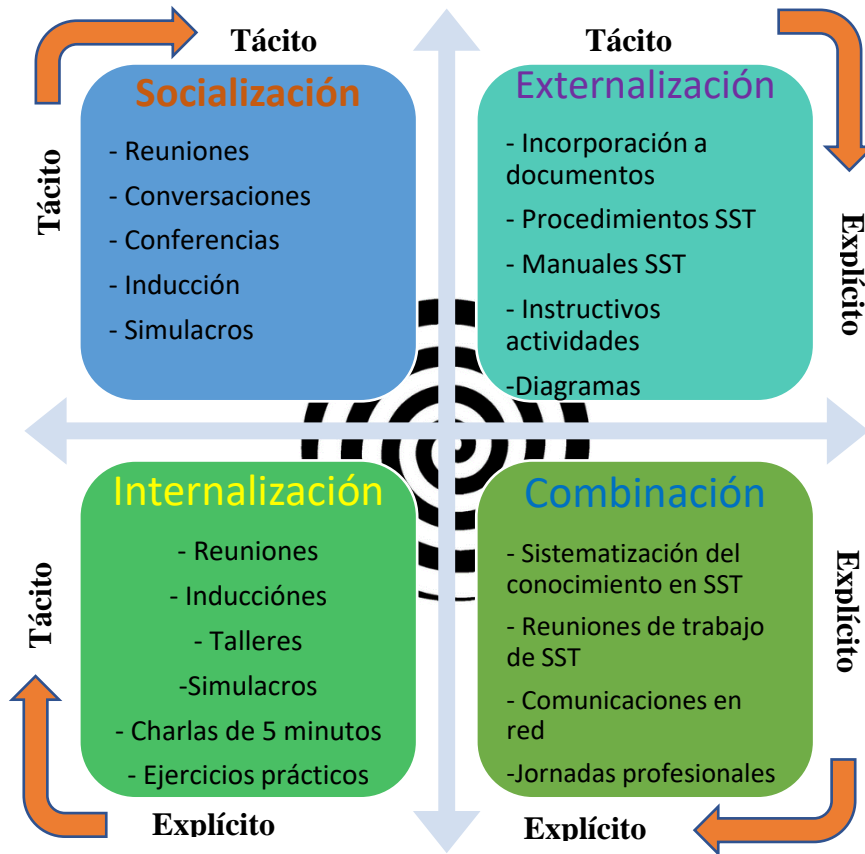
Tácito

Tácito

Tácito

Socialización

- Reuniones

- Conversaciones

- Conferencias

- Inducción

- Simulacros

Externalización

- Incorporación a documentos

- Procedimientos SST

- Manuales SST

- Instructivos actividades

-Diagramas

Explícito

Tácito

Internalización

- Reuniones

- Inducciónes

- Talleres

-Simulacros

- Charlas de 5 minutos

- Ejercicios prácticos

Combinación

- Sistematización del conocimiento en SST

- Reuniones de trabajo de SST

- Comunicaciones en red

-Jornadas profesionales

Explícito

Explícito

Explícito